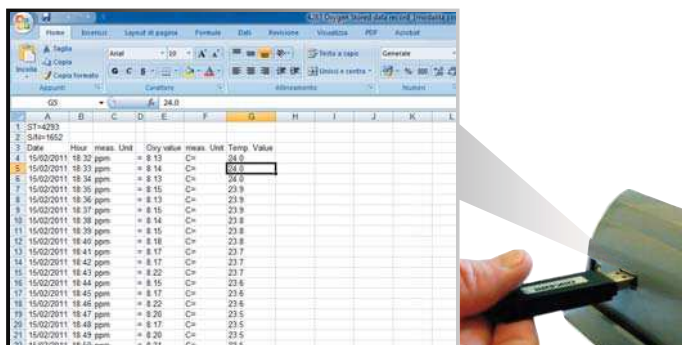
Home Inserisci Layout di pagina Formule Dati Revisione Visualizza PDF Acrobat

Taglia Copia Copia formato Incolla Appunti
Arial 10 A A
G C S Carattere
Testo a capo Unisci e centra Allineamento
Generale % 000 Numeri

G5 $f_x$ 24.0

| | A | B | C | D | E | F | G | H | I | J | K |
|---|---|---|---|---|---|---|---|---|---|---|---|
| 1 | ST=4293 | | | | | | | | | | |
| 2 | S/N=1652 | | | | | | | | | | |
| 3 | Date | Hour | meas. Unit | | Oxy value | meas. Unit | Temp. Value | | | | |
| 4 | 15/02/2011 | 18:32 | ppm | = | 8.13 | C= | 24.0 | | | | |
| 5 | 15/02/2011 | 18:33 | ppm | = | 8.14 | C= | 24.0 | | | | |
| 6 | 15/02/2011 | 18:34 | ppm | = | 8.13 | C= | 24.0 | | | | |
| 7 | 15/02/2011 | 18:35 | ppm | = | 8.15 | C= | 23.9 | | | | |
| 8 | 15/02/2011 | 18:36 | ppm | = | 8.13 | C= | 23.9 | | | | |
| 9 | 15/02/2011 | 18:37 | ppm | = | 8.15 | C= | 23.9 | | | | |
| 10 | 15/02/2011 | 18:38 | ppm | = | 8.14 | C= | 23.8 | | | | |
| 11 | 15/02/2011 | 18:39 | ppm | = | 8.15 | C= | 23.8 | | | | |
| 12 | 15/02/2011 | 18:40 | ppm | = | 8.18 | C= | 23.8 | | | | |
| 13 | 15/02/2011 | 18:41 | ppm | = | 8.17 | C= | 23.7 | | | | |
| 14 | 15/02/2011 | 18:42 | ppm | = | 8.17 | C= | 23.7 | | | | |
| 15 | 15/02/2011 | 18:43 | ppm | = | 8.22 | C= | 23.7 | | | | |
| 16 | 15/02/2011 | 18:44 | ppm | = | 8.15 | C= | 23.6 | | | | |
| 17 | 15/02/2011 | 18:45 | ppm | = | 8.17 | C= | 23.6 | | | | |
| 18 | 15/02/2011 | 18:46 | ppm | = | 8.22 | C= | 23.6 | | | | |
| 19 | 15/02/2011 | 18:47 | ppm | = | 8.20 | C= | 23.5 | | | | |
| 20 | 15/02/2011 | 18:48 | ppm | = | 8.17 | C= | 23.5 | | | | |
| 21 | 15/02/2011 | 18:49 | ppm | = | 8.20 | C= | 23.5 | | | | |